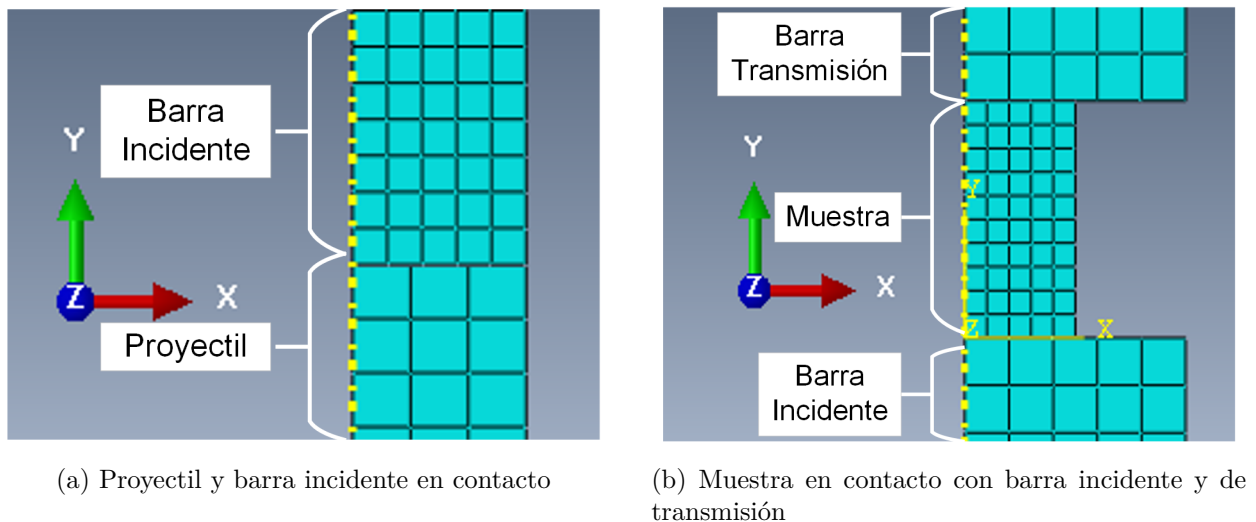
Barra Incidente

Y

X

Z

Proyectil

(a) Proyectil y barra incidente en contacto

Barra Transmisión

Y

Muestra

Y

Z

X

Z

X

Barra Incidente

(b) Muestra en contacto con barra incidente y de transmisión